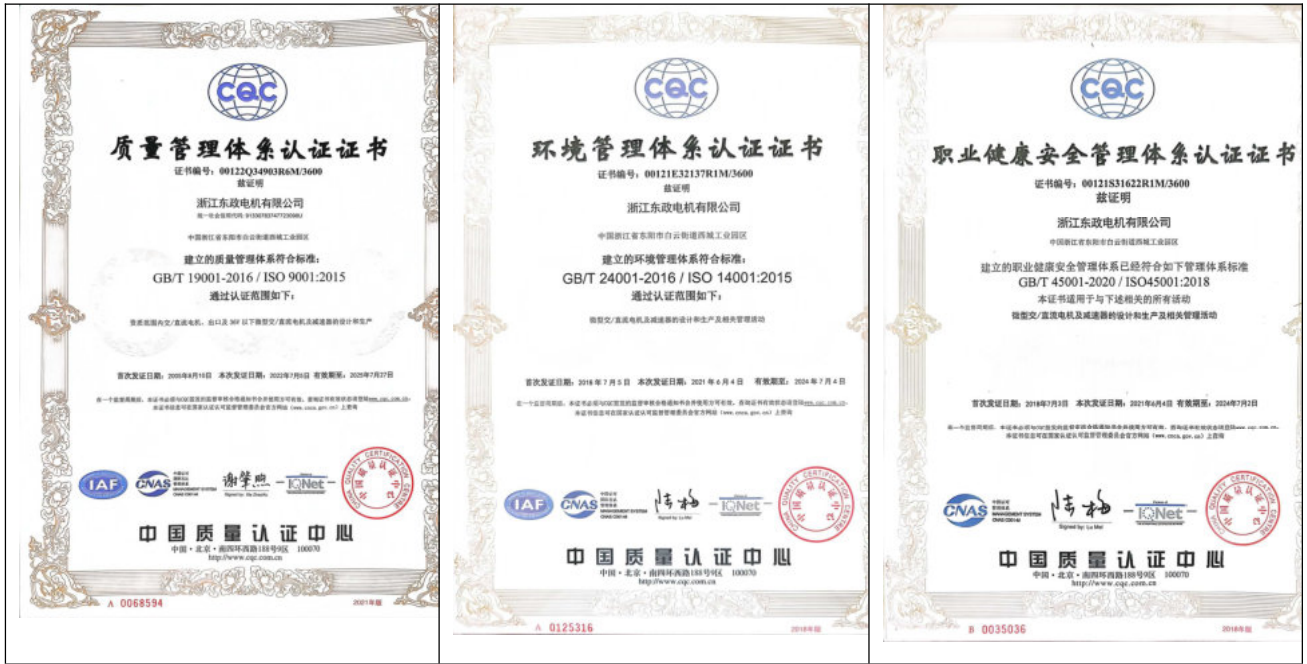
CQC

质量管理体系认证证书

证书编号：00122Q34903R6M/3600

兹证明

浙江东政电机有限公司

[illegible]

中国浙江省东阳市白云街道西城工业园区

建立的质量管理体系符合标准：

GB/T 19001-2016 / ISO 9001:2015

通过认证范围如下：

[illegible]

首次发证日期：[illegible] 本次发证日期：2022年7月5日 有效期至：2025年7月27日

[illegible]

IAF CNAS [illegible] IQNet

中国质量认证中心

中国・北京・南四环西路188号9区 100070

http://www.cqc.com.cn

A 0068594

2021年版

CQC

环境管理体系认证证书

证书编号：00121E32137R1M/3600

兹证明

浙江东政电机有限公司

中国浙江省东阳市白云街道西城工业园区

建立的环境管理体系符合标准：

GB/T 24001-2016 / ISO 14001:2015

通过认证范围如下：

微型交/直流电机及减速器的设计和生产及相关管理活动

首次发证日期：2018年7月5日 本次发证日期：2021年6月4日 有效期至：2024年7月4日

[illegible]

IAF CNAS 陆梅 IQNet

Signed by: Lu Mei

中国质量认证中心

中国・北京・南四环西路188号9区 100070

http://www.cqc.com.cn

A 0125316

2018年版

CQC

职业健康安全管理体系认证证书

证书编号：00121S31622R1M/3600

兹证明

浙江东政电机有限公司

中国浙江省东阳市白云街道西城工业园区

建立的职业健康安全管理体系已经符合如下管理体系标准

GB/T 45001-2020 / ISO45001:2018

本证书适用于与下述相关的所有活动

微型交/直流电机及减速器的设计和生产及相关管理活动

首次发证日期：2018年7月3日 本次发证日期：2021年6月4日 有效期至：2024年7月2日

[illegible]

CNAS 陆梅 IQNet

Signed by: Lu Mei

中国质量认证中心

中国・北京・南四环西路188号9区 100070

http://www.cqc.com.cn

B 0035036

2018年版